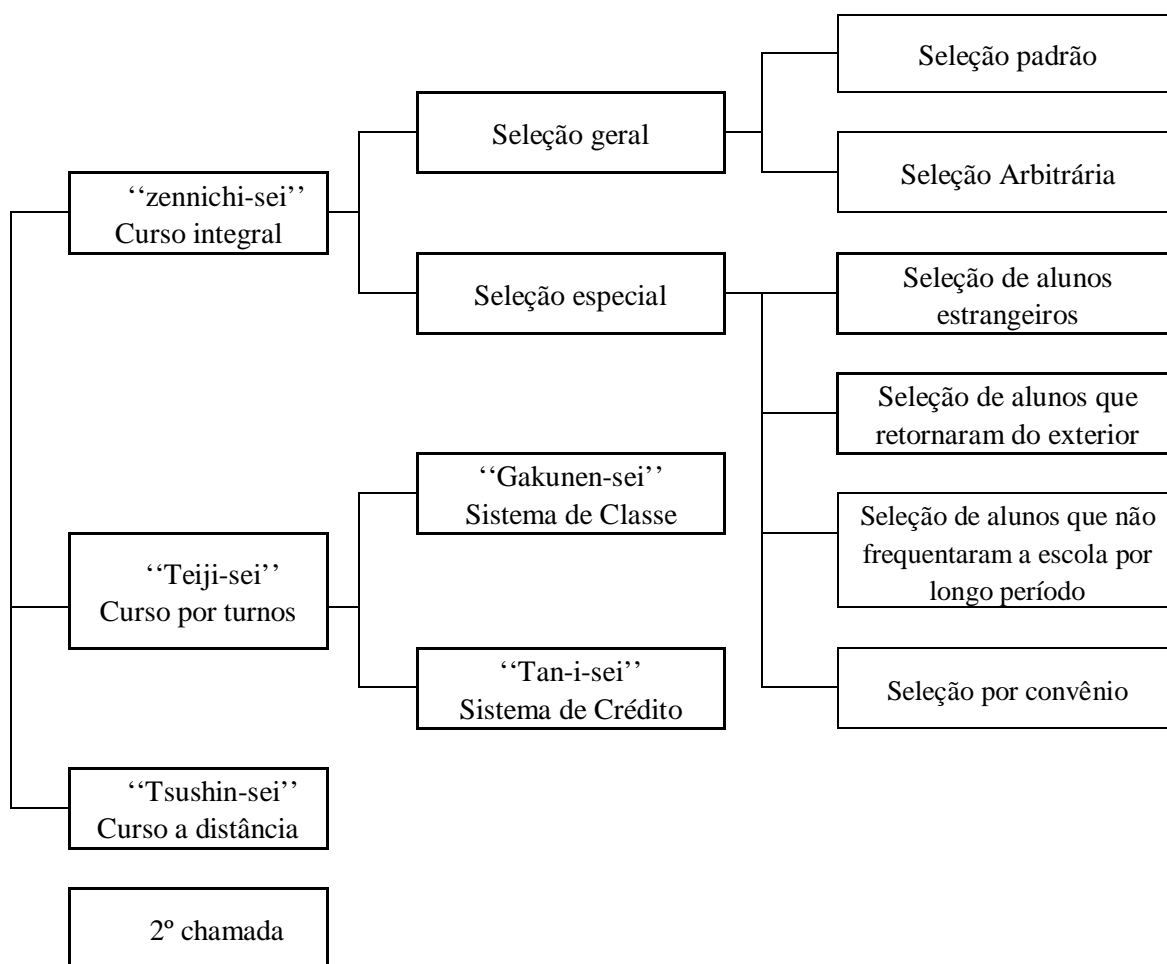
''zennichi-sei''
Curso integral

Seleção geral

Seleção padrão

Seleção Arbitrária

Seleção especial

Seleção de alunos estrangeiros

Seleção de alunos que retornaram do exterior

Seleção de alunos que não frequentaram a escola por longo período

Seleção por convênio

''Teiji-sei''
Curso por turnos

''Gakunen-sei''
Sistema de Classe

''Tan-i-sei''
Sistema de Crédito

''Tsushin-sei''
Curso a distância

2º chamada